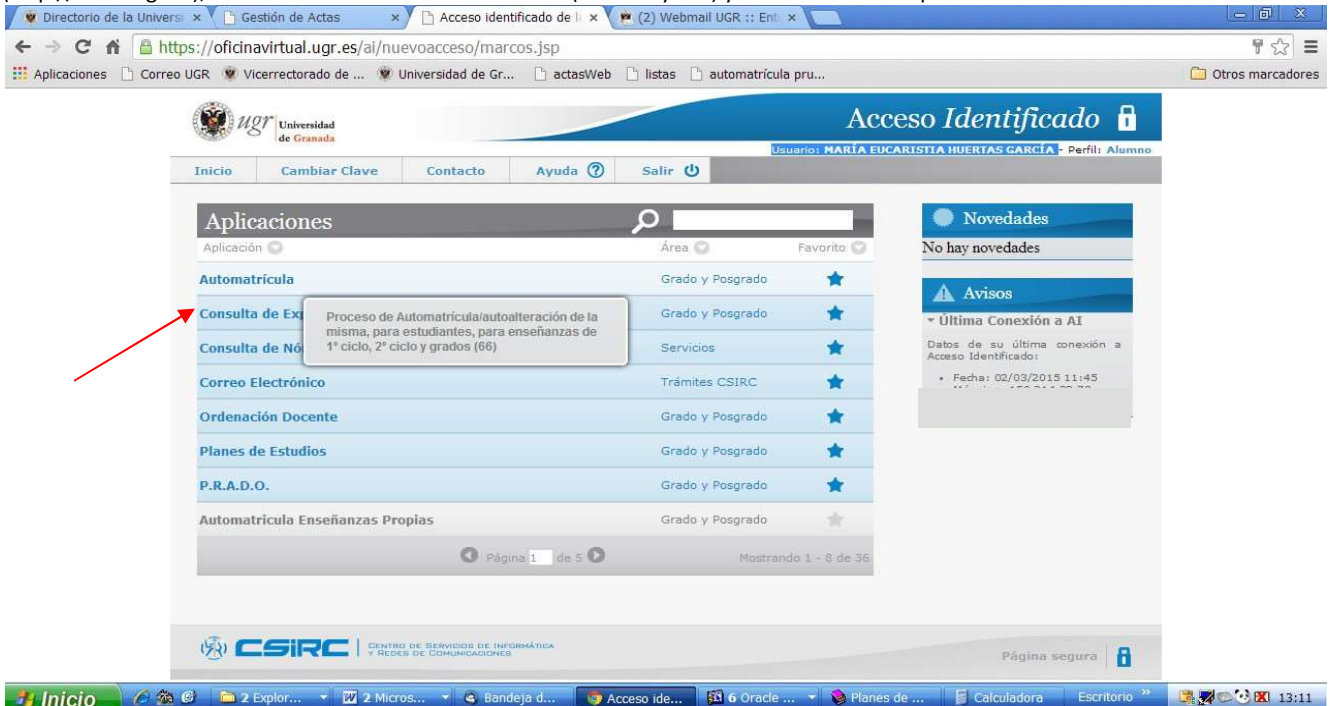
Directorio de la Univers ×
Gestión de Actas ×
Acceso identificado de l ×
(2) Webmail UGR :: Ent ×

https://oficinavirtual.ugr.es/ai/nuevoacceso/marcos.jsp

Aplicaciones
Correo UGR
Vicerrectorado de ...
Universidad de Gr...
actasWeb
listas
automatrícula pru...
Otros marcadores

ugr Universidad de Granada

Acceso Identificado

Usuario: MARÍA EUCARISTIA HUERTAS GARCÍA - Perfil: Alumno

Inicio
Cambiar Clave
Contacto
Ayuda
Salir

Aplicaciones

| Aplicación | Área | Favorito |
|---|---|---|
| Automatrícula | Grado y Posgrado | |
| Consulta de Exp | Grado y Posgrado | |
| Consulta de Nó | Servicios | |
| Correo Electrónico | Trámites CSIRC | |
| Ordenación Docente | Grado y Posgrado | |
| Planes de Estudios | Grado y Posgrado | |
| P.R.A.D.O. | Grado y Posgrado | |
| Automatricula Enseñanzas Propias | Grado y Posgrado | |

Proceso de Automatrícula/autoalteración de la misma, para estudiantes, para enseñanzas de 1º ciclo, 2º ciclo y grados (66)

Página 1 de 5
Mostrando 1 - 8 de 36

Novedades
No hay novedades

Avisos
Última Conexión a AI
Datos de su última conexión a Acceso Identificado:
• Fecha: 02/03/2015 11:45
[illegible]

CSIRC
CENTRO DE SERVICIOS DE INFORMÁTICA Y REDES DE COMUNICACIONES

Página segura

Inicio
2 Explor...
2 Micros...
Bandeja d...
Acceso ide...
6 Oracle ...
Planes de ...
Calculadora
Escritorio
13:11